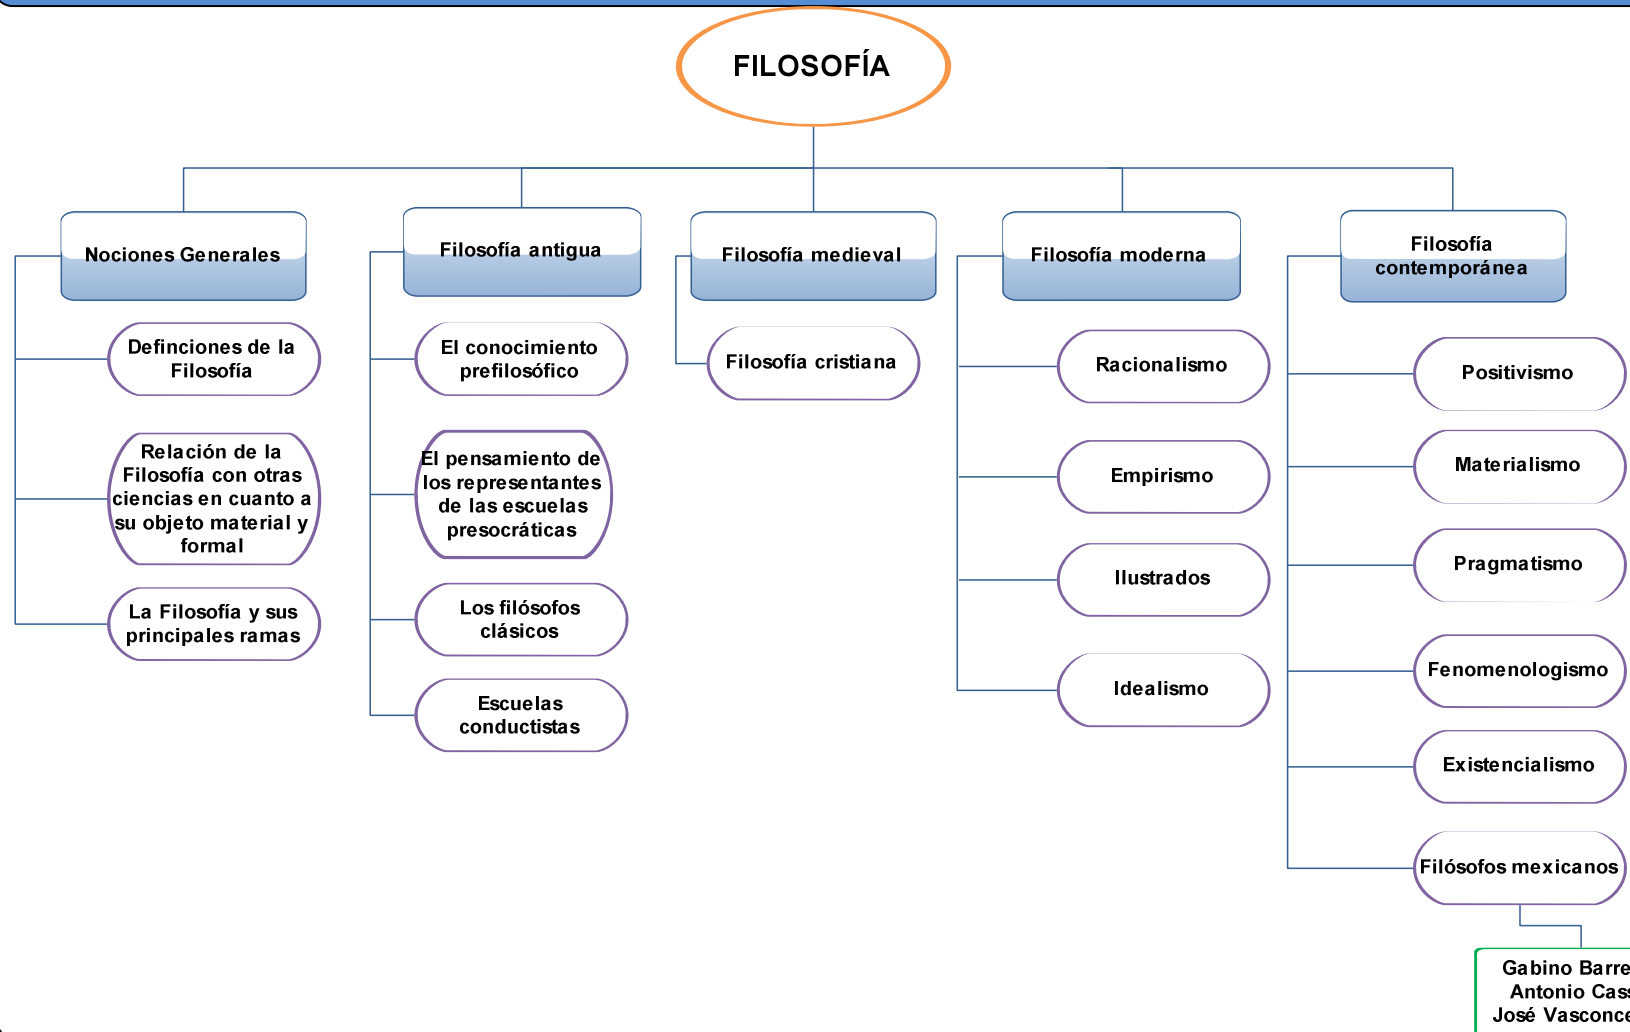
FILOSOFÍA

Nociones Generales

Defminciones de la Filosofía

Relación de la Filosofía con otras ciencias en cuanto a su objeto material y formal

La Filosofía y sus principales ramas

Filosofía antigua

El conocimiento prefilosófico

El pensamiento de los representantes de las escuelas presocráticas

Los filósofos clásicos

Escuelas conductistas

Filosofía medieval

Filosofía cristiana

Filosofía moderna

Racionalismo

Empirismo

Ilustrados

Idealismo

Filosofía contemporánea

Positivismo

Materialismo

Pragmatismo

Fenomenologismo

Existencialismo

Filósofos mexicanos

Gabino Barre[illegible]
Antonio Cas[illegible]
José Vasconce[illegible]